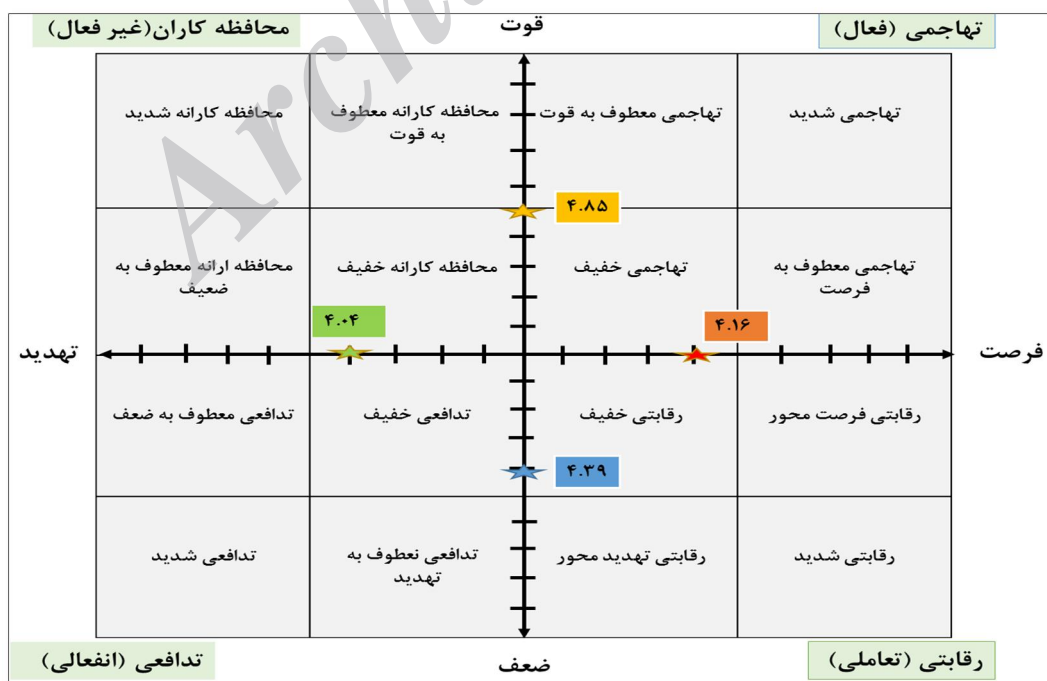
محافظه کاران(غیر فعال)

قوت

تهاجمی (فعال)

| محافظه کارانه شدید | محافظه کارانه معطوف به قوت | تهاجمی معطوف به قوت | تهاجمی شدید |
|---|---|---|---|
| محافظه ارانه معطوف به ضعیف | محافظه کارانه خفیف | تهاجمی خفیف | تهاجمی معطوف به فرصت |
| تدافعی معطوف به ضعف | تدافعی خفیف | رقابتی خفیف | رقابتی فرصت محور |
| تدافعی شدید | تدافعی نعطوف به تهدید | رقابتی تهدید محور | رقابتی شدید |

۴.۸۵

۴.۰۴

۴.۱۶

۴.۳۹

تهدید

فرصت

تدافعی (انفعالی)

ضعف

رقابتی (تعاملی)

Arch